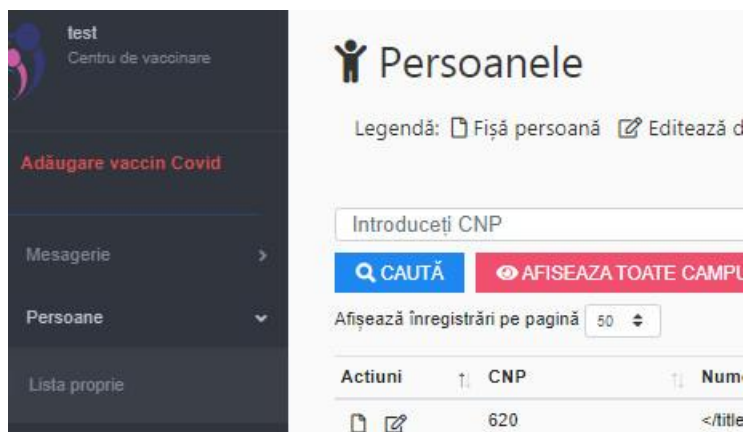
test
Centru de vaccinare

Adăugare vaccin Covid

Mesagerie

Persoane

Lista proprie

Persoanele

Legendă: Fișă persoană Editează d

Introduceți CNP

CAUTĂ

AFISEAZA TOATE CAMPU

Afișează înregistrări pe pagină 50

| Actiuni | CNP | Num |
|---|---|---|
| | 620 | </title |